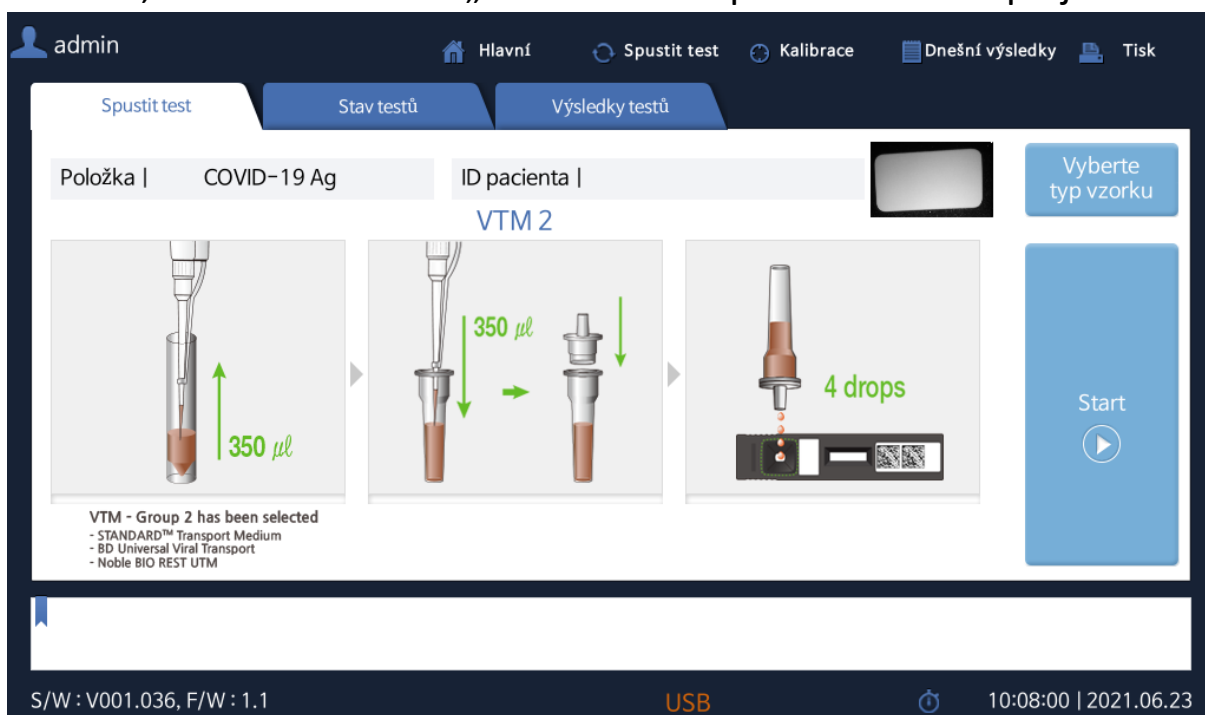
admin

Hlavní Spustit test Kalibrace Dnešní výsledky Tisk

Spustit test | Stav testů | Výsledky testů

Položka | COVID-19 Ag

ID pacienta |

Vyberte typ vzorku

VTM 2

350 $\mu l$

350 $\mu l$

4 drops

Start

VTM - Group 2 has been selected
- STANDARD™ Transport Medium
- BD Universal Viral Transport
- Noble BIO REST UTM

S/W : V001.036, F/W : 1.1

USB

10:08:00 | 2021.06.23